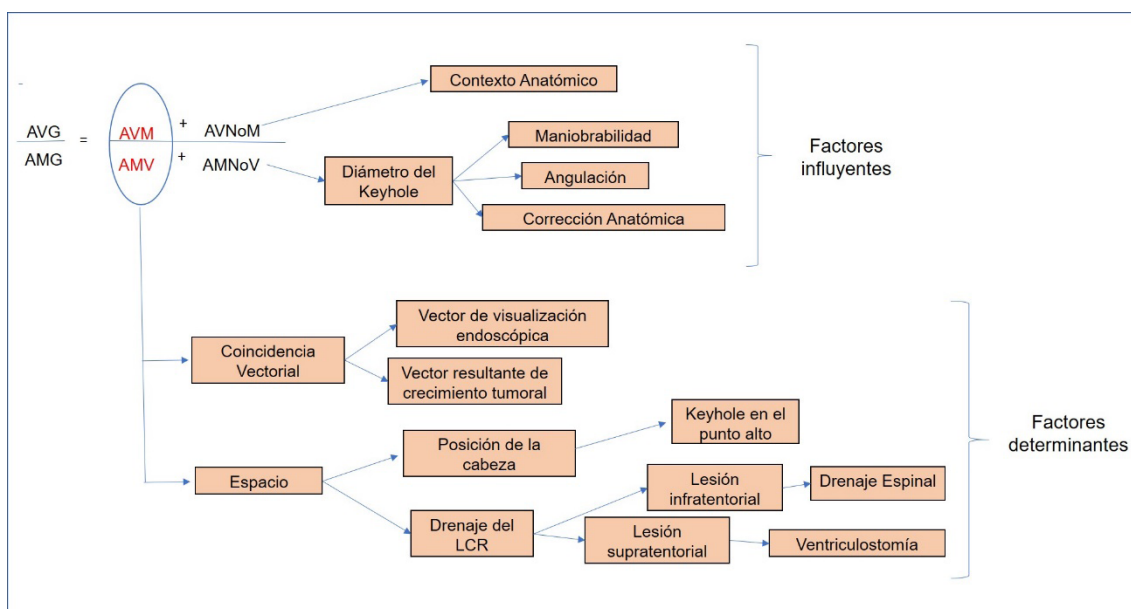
$\frac{AVG}{AMG} = \frac{AVM}{AMV} \frac{+ \; AVNoM}{+ \; AMNoV}$

Contexto Anatómico

Diámetro del Keyhole

Maniobrabilidad

Angulación

Corrección Anatómica

Factores influyentes

Coincidencia Vectorial

Vector de visualización endoscópica

Vector resultante de crecimiento tumoral

Espacio

Posición de la cabeza

Keyhole en el punto alto

Drenaje del LCR

Lesión infratentorial

Drenaje Espinal

Lesión supratentorial

Ventriculostomía

Factores determinantes